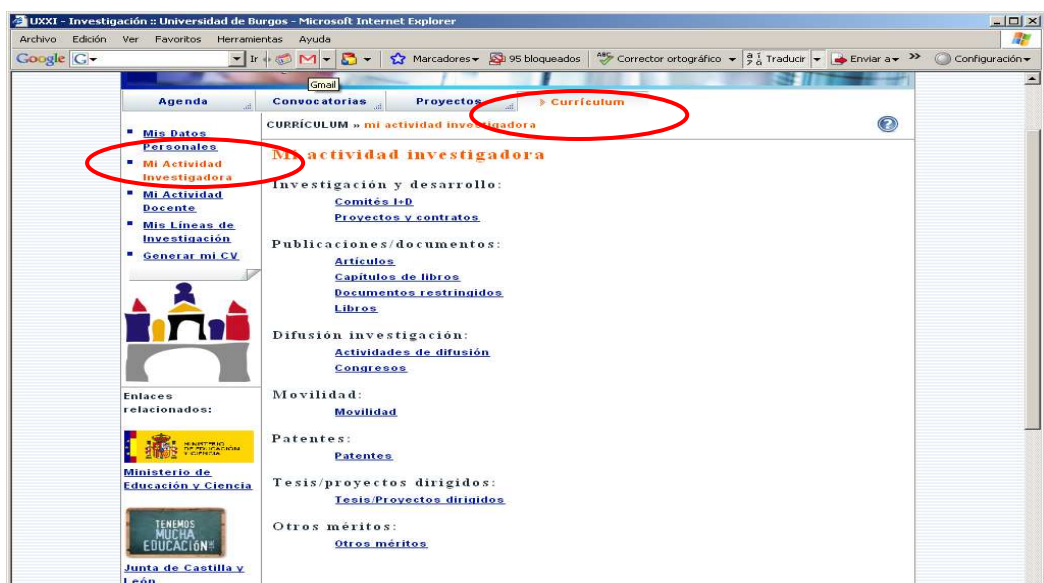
UXXI - Investigación :: Universidad de Burgos - Microsoft Internet Explorer

Archivo Edición Ver Favoritos Herramientas Ayuda

Google G▾ Ir Gmail Marcadores▾ 95 bloqueados Corrector ortográfico ▾ Traducir ▾ Enviar a▾ » Configuración▾

Agenda Convocatorias Proyectos ▸ Currículum

CURRÍCULUM » mi actividad investigadora

Mis Datos Personales
Mi Actividad Investigadora
Mi Actividad Docente
Mis Líneas de Investigación
Generar mi CV

Enlaces relacionados:

MINISTERIO DE EDUCACIÓN Y CIENCIA

Ministerio de Educación y Ciencia

TENEMOS MUCHA EDUCACIÓN

Junta de Castilla y León

Mi actividad investigadora

Investigación y desarrollo:
Comités I+D
Proyectos y contratos

Publicaciones/documentos:
Artículos
Capítulos de libros
Documentos restringidos
Libros

Difusión investigación:
Actividades de difusión
Congresos

Movilidad:
Movilidad

Patentes:
Patentes

Tesis/proyectos dirigidos:
Tesis/Proyectos dirigidos

Otros méritos:
Otros méritos